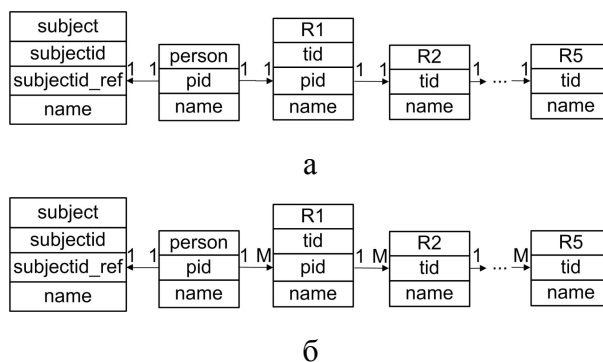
| subject |
|---|
| subjectid |
| subjectid_ref |
| name |

1 1

| person |
|---|
| pid |
| name |

1 1

| R1 |
|---|
| tid |
| pid |
| name |

1 1

| R2 |
|---|
| tid |
| name |

1 ... 1

| R5 |
|---|
| tid |
| name |

а

| subject |
|---|
| subjectid |
| subjectid_ref |
| name |

1 1

| person |
|---|
| pid |
| name |

1 M

| R1 |
|---|
| tid |
| pid |
| name |

1 M

| R2 |
|---|
| tid |
| name |

1 ... M

| R5 |
|---|
| tid |
| name |

б